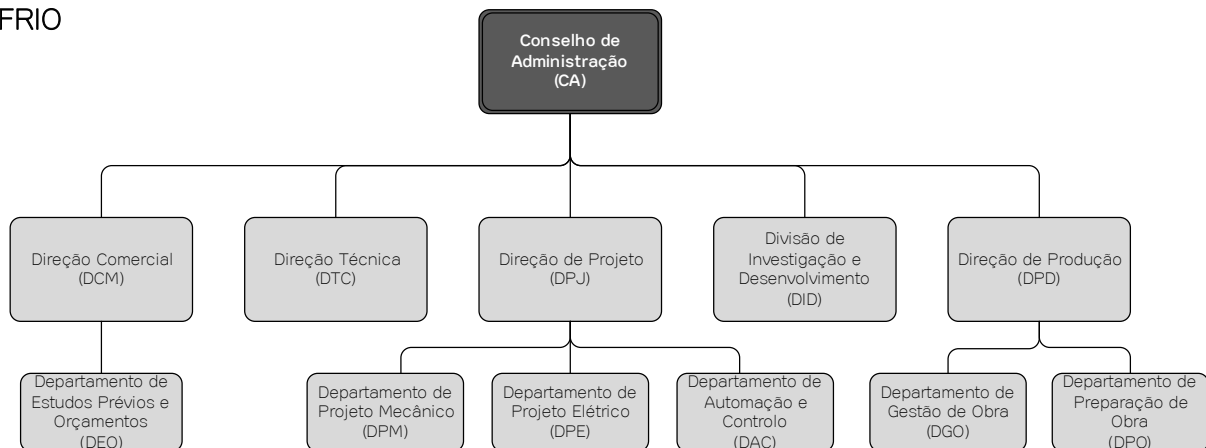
FRIO

Conselho de Administração (CA)

Direção Comercial (DCM)

Direção Técnica (DTC)

Direção de Projeto (DPJ)

Divisão de Investigação e Desenvolvimento (DID)

Direção de Produção (DPD)

Departamento de Estudos Prévios e Orçamentos (DEO)

Departamento de Projeto Mecânico (DPM)

Departamento de Projeto Elétrico (DPE)

Departamento de Automação e Controlo (DAC)

Departamento de Gestão de Obra (DGO)

Departamento de Preparação de Obra (DPO)